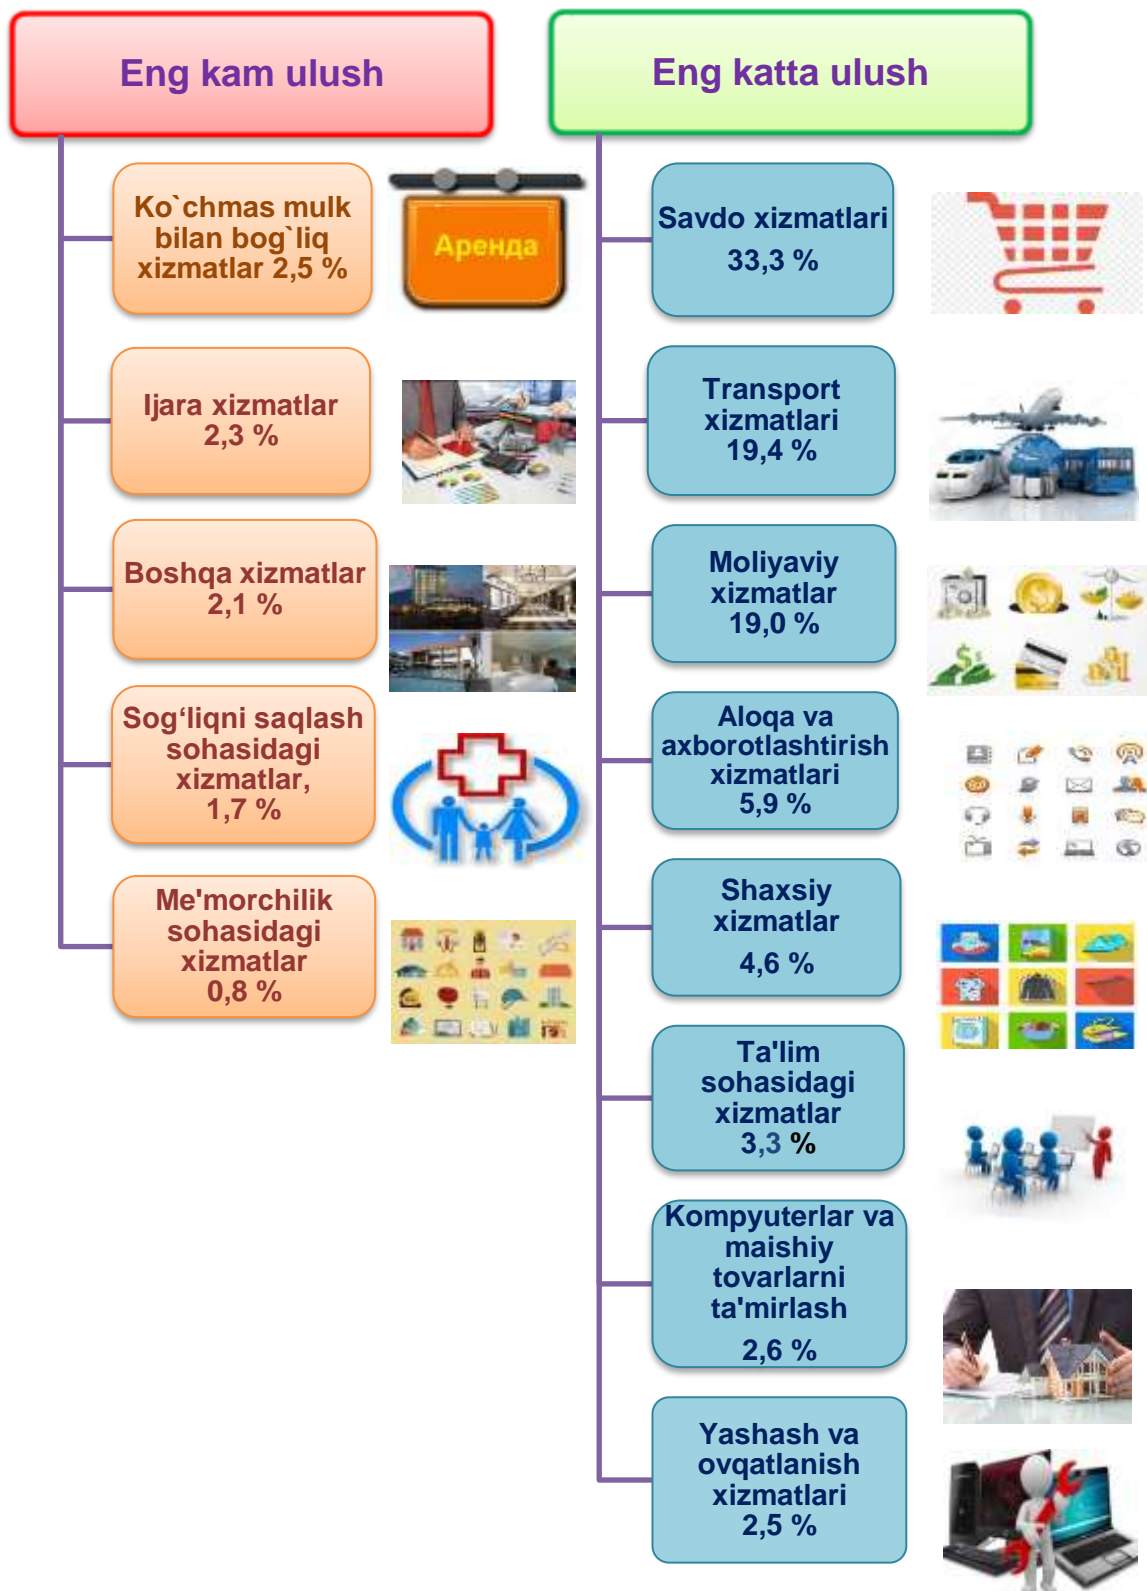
Eng kam ulush

Ko`chmas mulk bilan bog`liq xizmatlar 2,5 %

Аренда

Ijara xizmatlar 2,3 %

Boshqa xizmatlar 2,1 %

Sog‘liqni saqlash sohasidagi xizmatlar, 1,7 %

Me'morchilik sohasidagi xizmatlar 0,8 %

Eng katta ulush

Savdo xizmatlari 33,3 %

Transport xizmatlari 19,4 %

Moliyaviy xizmatlar 19,0 %

Aloqa va axborotlashtirish xizmatlari 5,9 %

Shaxsiy xizmatlar 4,6 %

Ta'lim sohasidagi xizmatlar 3,3 %

Kompyuterlar va maishiy tovarlarni ta'mirlash 2,6 %

Yashash va ovqatlanish xizmatlari 2,5 %